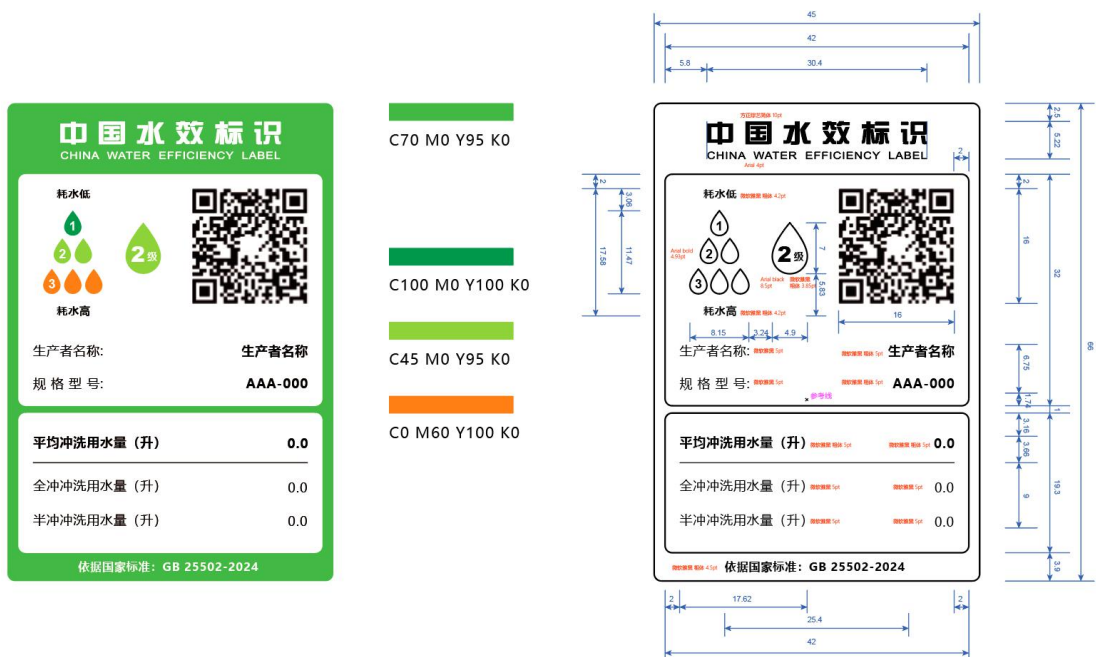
中国水效标识
CHINA WATER EFFICIENCY LABEL

耗水低
1
2
3
2级
耗水高

生产者名称: 生产者名称
规格型号: AAA-000

平均冲洗用水量（升） 0.0
全冲冲洗用水量（升） 0.0
半冲冲洗用水量（升） 0.0

依据国家标准：GB 25502-2024

C70 M0 Y95 K0

C100 M0 Y100 K0

C45 M0 Y95 K0

C0 M60 Y100 K0

45
42
5.8
30.4
方正综艺简体 10pt
中国水效标识
CHINA WATER EFFICIENCY LABEL
Arial 4pt
2
2.5
5.22
2
3.06
17.58
11.47
2
16
32
66
耗水低
微软雅黑 粗体 4.2pt
Arial bold 4.91pt
1
2
3
2级
7
5.83
Arial black 8.5pt
微软雅黑 粗体 3.85pt
耗水高
微软雅黑 粗体 4.2pt
8.15
3.24
4.9
16
生产者名称: 微软雅黑 5pt
微软雅黑 粗体 5pt
生产者名称
6.75
规格型号: 微软雅黑 5pt
微软雅黑 粗体 5pt
AAA-000
参考线
1.74
1
平均冲洗用水量（升） 微软雅黑 粗体 5pt
微软雅黑 粗体 5pt
0.0
3.16
3.66
全冲冲洗用水量（升） 微软雅黑 5pt
微软雅黑 5pt
0.0
9
19.3
半冲冲洗用水量（升） 微软雅黑 5pt
微软雅黑 5pt
0.0
微软雅黑 粗体 4.5pt
依据国家标准：GB 25502-2024
3.9
2
17.62
2
25.4
42